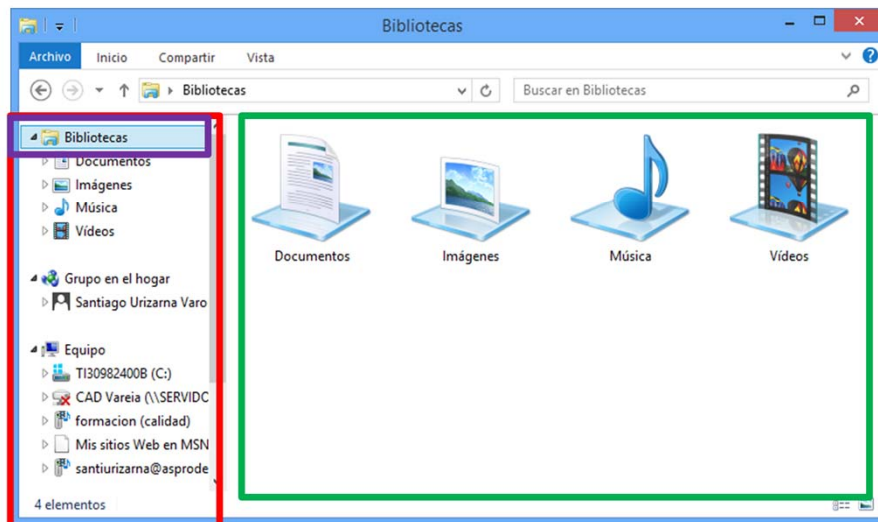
Bibliotecas

Archivo Inicio Compartir Vista

Bibliotecas

Buscar en Bibliotecas

Bibliotecas
Documentos
Imágenes
Música
Vídeos

Grupo en el hogar
Santiago Urizarna Varo

Equipo
TI30982400B (C:)
CAD Vareia (\\SERVIDC
formacion (calidad)
Mis sitios Web en MSN
santiurizarna@asprode

4 elementos

Documentos
Imágenes
Música
Vídeos